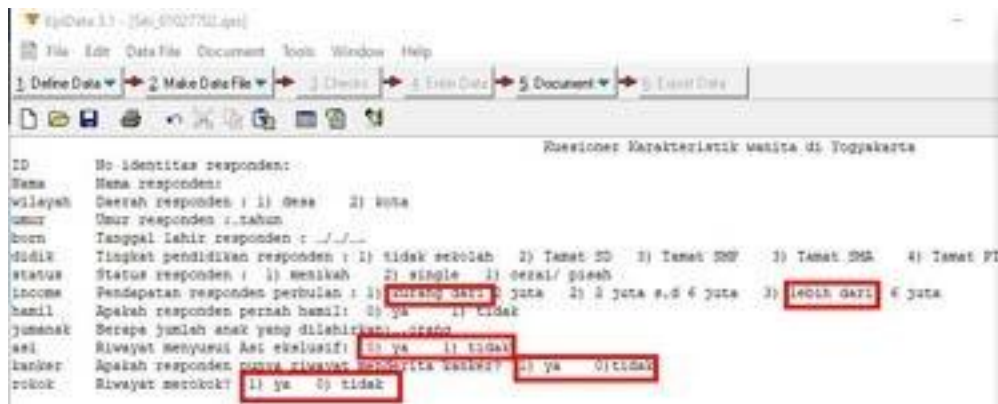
EpiData 3.1 - [Skt_01027702.qes]

File Edit Data File Document Tools Window Help

1 Define Data ▾ 2 Make Data File ▾ 3 Checks 4 Enter Data 5 Document ▾ 6 Export Data

Kuesioner Karakteristik wanita di Yogyakarta

| | |
|---|---|
| ID | No identitas responden: |
| Nama | Nama responden: |
| wilayah | Daerah responden : 1) desa 2) kota |
| umur | Umur responden :.tahun |
| born | Tanggal lahir responden : ../../... |
| didik | Tingkat pendidikan responden : 1) tidak sekolah 2) Tamat SD 3) Tamat SMP 3) Tamat SMA 4) Tamat PT |
| status | Status responden : 1) menikah 2) single 3) cerai/ pisah |
| income | Pendapatan responden perbulan : 1) kurang dari 2 juta 2) 2 juta s.d 6 juta 3) lebih dari 6 juta |
| hamil | Apakah responden pernah hamil?: 0) ya 1) tidak |
| jumanak | Berapa jumlah anak yang dilahirkan: ..orang |
| asi | Riwayat menyusui Asi ekslusif: 0) ya 1) tidak |
| kanker | Apakah responden punya riwayat menderita kanker? 1) ya 0)tidak |
| rokok | Riwayat merokok? 1) ya 0) tidak |